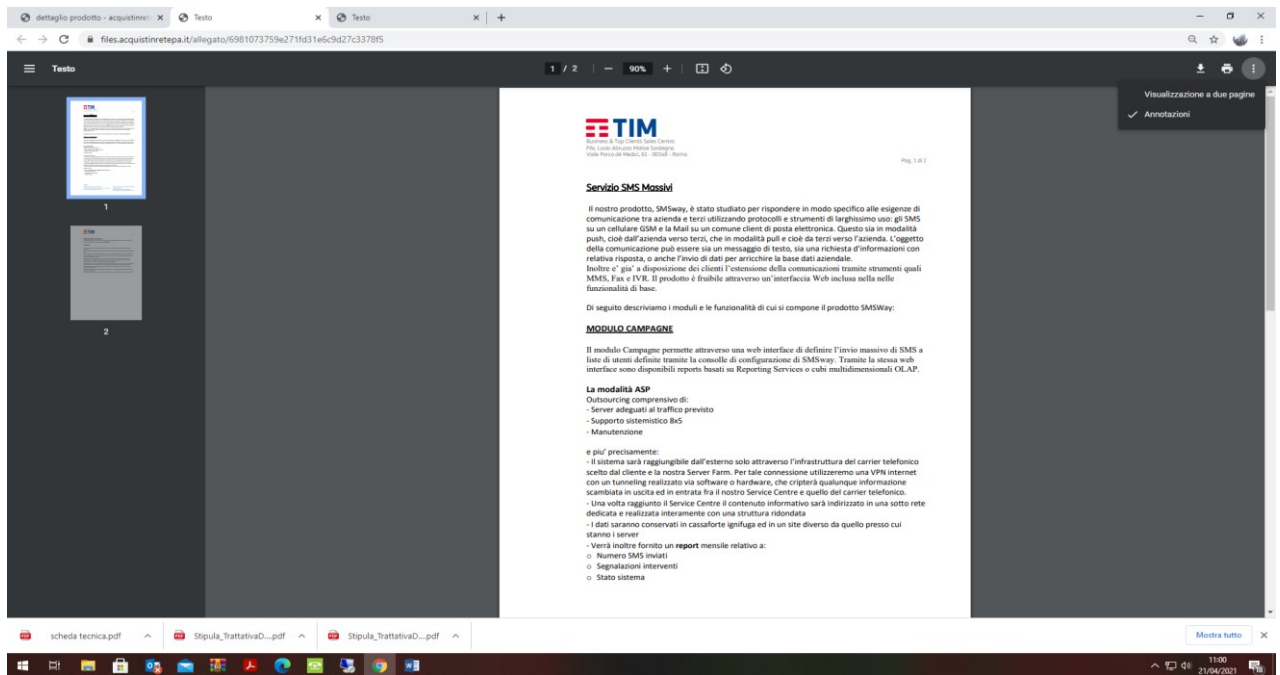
dettaglio prodotto - acquistinrete ×
Testo ×
Testo ×
+

files.acquistinretepa.it/allegato/6981073759e271fd31e6c9d27c3378f5

Testo
1 / 2 | — 90% + |

Visualizzazione a due pagine
✓ Annotazioni

1
2

TIM
Business & Top Clients Sales Centre
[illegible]
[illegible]

Pag. 1 di 2

Servizio SMS Massivi

Il nostro prodotto, SMSway, è stato studiato per rispondere in modo specifico alle esigenze di comunicazione tra azienda e terzi utilizzando protocolli e strumenti di larghissimo uso: gli SMS su un cellulare GSM e la Mail su un comune client di posta elettronica. Questo sia in modalità push, cioè dall'azienda verso terzi, che in modalità pull e cioè da terzi verso l'azienda. L'oggetto della comunicazione può essere sia un messaggio di testo, sia una richiesta d'informazioni con relativa risposta, o anche l'invio di dati per arricchire la base dati aziendale.
Inoltre e' gia' a disposizione dei clienti l'estensione della comunicazioni tramite strumenti quali MMS, Fax e IVR. Il prodotto è fruibile attraverso un'interfaccia Web inclusa nella nelle funzionalità di base.

Di seguito descriviamo i moduli e le funzionalità di cui si compone il prodotto SMSWay:

MODULO CAMPAGNE

Il modulo Campagne permette attraverso una web interface di definire l'invio massivo di SMS a liste di utenti definite tramite la consolle di configurazione di SMSway. Tramite la stessa web interface sono disponibili reports basati su Reporting Services o cubi multidimensionali OLAP.

La modalità ASP
Outsourcing comprensivo di:
- Server adeguati al traffico previsto
- Supporto sistemistico 8x5
- Manutenzione

e piu' precisamente:
- Il sistema sarà raggiungibile dall'esterno solo attraverso l'infrastruttura del carrier telefonico scelto dal cliente e la nostra Server Farm. Per tale connessione utilizzeremo una VPN internet con un tunneling realizzato via software o hardware, che cripterà qualunque informazione scambiata in uscita ed in entrata fra il nostro Service Centre e quello del carrier telefonico.
- Una volta raggiunto il Service Centre il contenuto informativo sarà indirizzato in una sotto rete dedicata e realizzata interamente con una struttura ridondata
- I dati saranno conservati in cassaforte ignifuga ed in un site diverso da quello presso cui stanno i server
- Verrà inoltre fornito un report mensile relativo a:
o Numero SMS inviati
o Segnalazioni interventi
o Stato sistema

scheda tecnica.pdf
Stipula_TrattativaD....pdf
Stipula_TrattativaD....pdf
Mostra tutto

11:00
21/04/2021